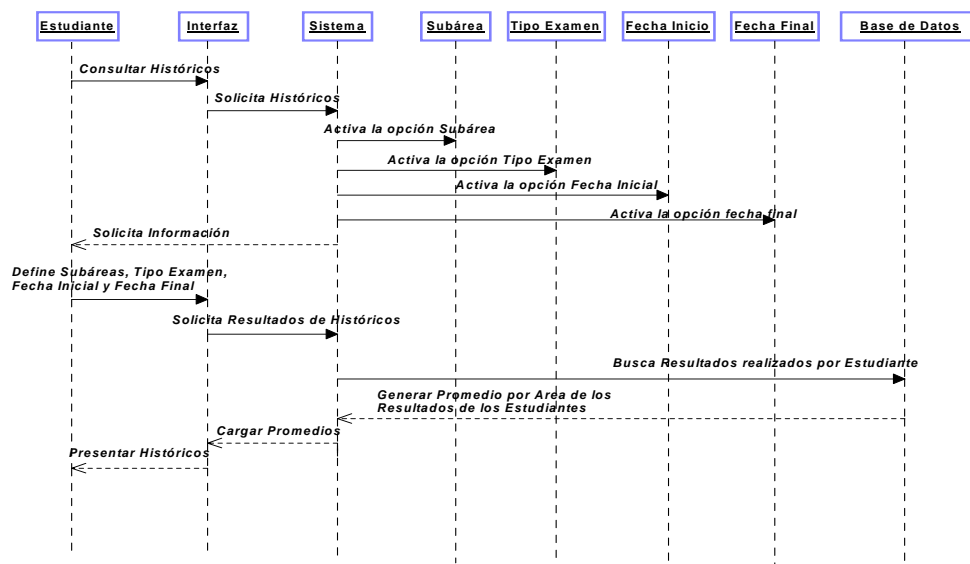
Estudiante
Interfaz
Sistema
Subárea
Tipo Examen
Fecha Inicio
Fecha Final
Base de Datos

Consultar Históricos
Solicita Históricos
Activa la opción Subárea
Activa la opción Tipo Examen
Activa la opción Fecha Inicial
Activa la opción fecha final
Solicita Información
Define Subáreas, Tipo Examen, Fecha Inicial y Fecha Final
Solicita Resultados de Históricos
Busca Resultados realizados por Estudiante
Generar Promedio por Area de los Resultados de los Estudiantes
Cargar Promedios
Presentar Históricos